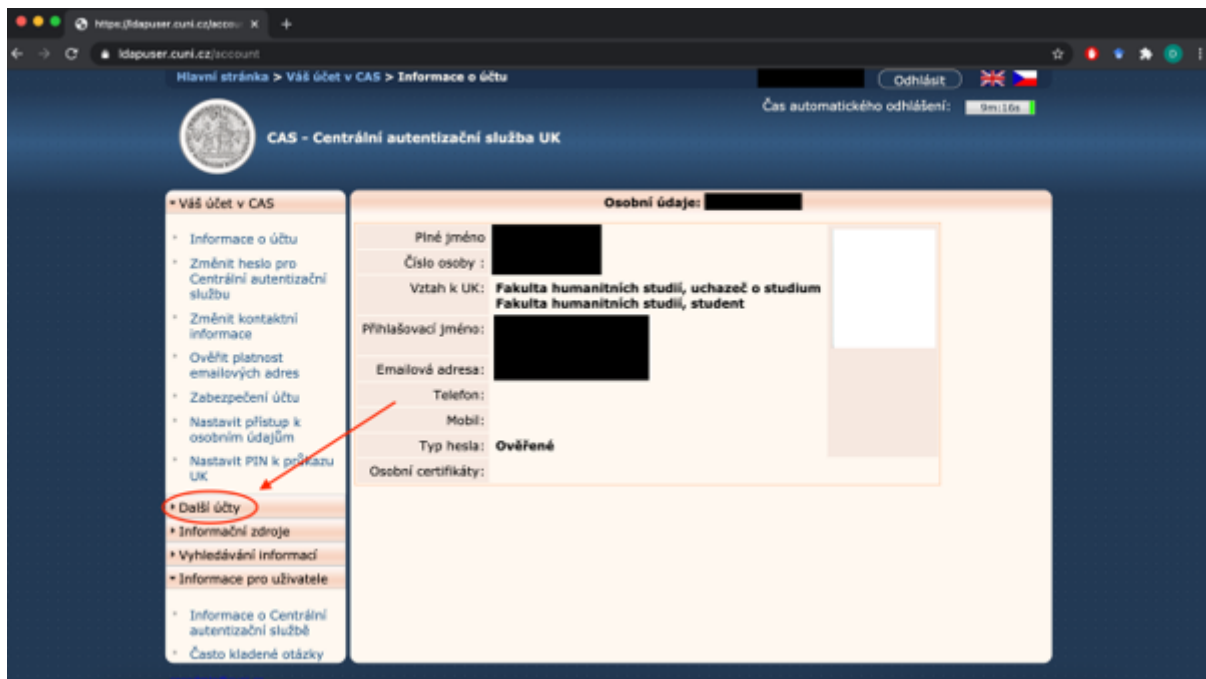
https://ldapuser.cuni.cz/accou ×
ldapuser.cuni.cz/account

Hlavní stránka > Váš účet v CAS > Informace o účtu

Odhlásit

Čas automatického odhlášení: 9m:16s

CAS - Centrální autentizační služba UK

▾ Váš účet v CAS

Informace o účtu
Změnit heslo pro Centrální autentizační službu
Změnit kontaktní informace
Ověřit platnost emailových adres
Zabezpečení účtu
Nastavit přístup k osobním údajům
Nastavit PIN k průkazu UK

▸ Další účty
▸ Informační zdroje
▸ Vyhledávání informací
▾ Informace pro uživatele

Informace o Centrální autentizační službě
Často kladené otázky

Osobní údaje:

| | |
|---|---|
| Plné jméno | |
| Číslo osoby : | |
| Vztah k UK: | Fakulta humanitních studií, uchazeč o studium Fakulta humanitních studií, student |
| Přihlašovací jméno: | |
| Emailová adresa: | |
| Telefon: | |
| Mobil: | |
| Typ hesla: | Ověřené |
| Osobní certifikáty: | |